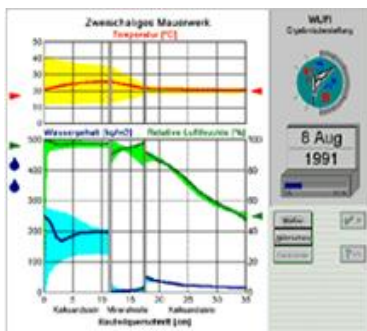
Zweischaliges Mauerwerk

Temperatur [°C]

50
40
30
20
10
0
-10

WUFI
Ergebnisdarstellung

8 Aug
1991

Wassergehalt [kg/m3]
Relative Luftfeuchte [%]

500
400
300
200
100
0

100
80
60
40
20
0

0 5 10 15 20 25 30 35
Kalksandstein Mineralwolle Kalksandstein
Bauteilquerschnitt [cm]